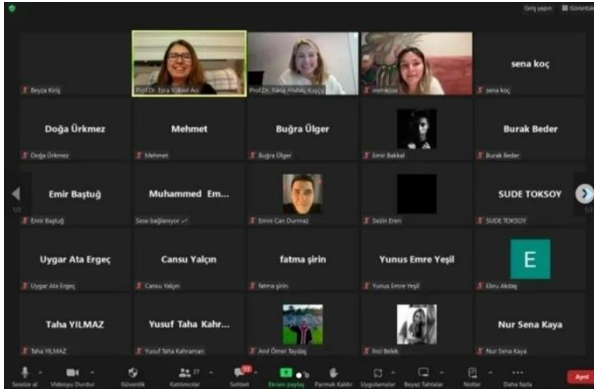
Geniş yayın Görüntüle

Beyza Kiriş

Prof.Dr. Esra Yüksel Acı

Prof.Dr. Hanı Hatay Küçü

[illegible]

sena koç

sena koç

Doğa Ürkmez

Doğa Ürkmez

Mehmet

Mehmet

Buğra Ülger

Buğra Ülger

Emir Bakkal

Burak Beder

Burak Beder

Emir Baştuğ

Emir Baştuğ

Muhammed Em...

Sese bağlanıyor

Emre Can Durmaz

Seçin Eren

SUDE TOKSOY

SUDE TOKSOY

Uygar Ata Ergeç

Uygar Ata Ergeç

Cansu Yalçın

Cansu Yalçın

fatma şirin

fatma şirin

Yunus Emre Yeşil

Yunus Emre Yeşil

E

Ebru Akdağ

Taha YILMAZ

Taha YILMAZ

Yusuf Taha Kahr...

Yusuf Taha Kahraman

Anıl Ömer Taydaş

İnci Belek

Nur Sena Kaya

Nur Sena Kaya

Sesi aç Videoyu Durdur Güvenlik Katılımcılar 27 Sohbet Ekranı paylaş Parmak Kaldır Uygulamalar Beyaz Tahtalar Notlar Daha fazla Ayrıl